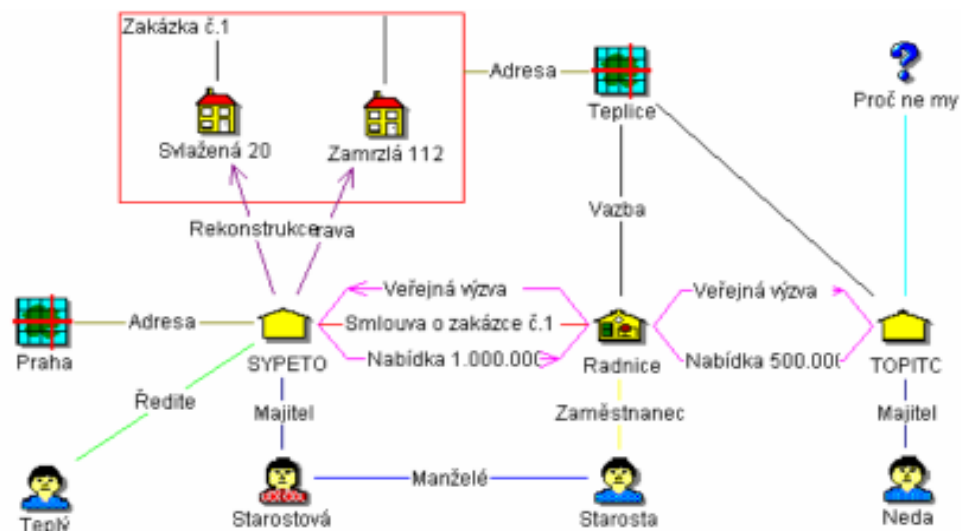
Zakázka č.1

Svlažená 20

Zamrzlá 112

Adresa

Teplice

?

Proč ne my

Rekonstrukceprava

Vazba

Praha

Adresa

Veřejná výzva

Smlouva o zakázce č.1

Nabídka 1.000.000

SYPETO

Radnice

Veřejná výzva

Nabídka 500.000

TOPITC

Ředite

Majitel

Zaměstnanec

Majitel

Manželé

Teplý

Starostová

Starosta

Neda